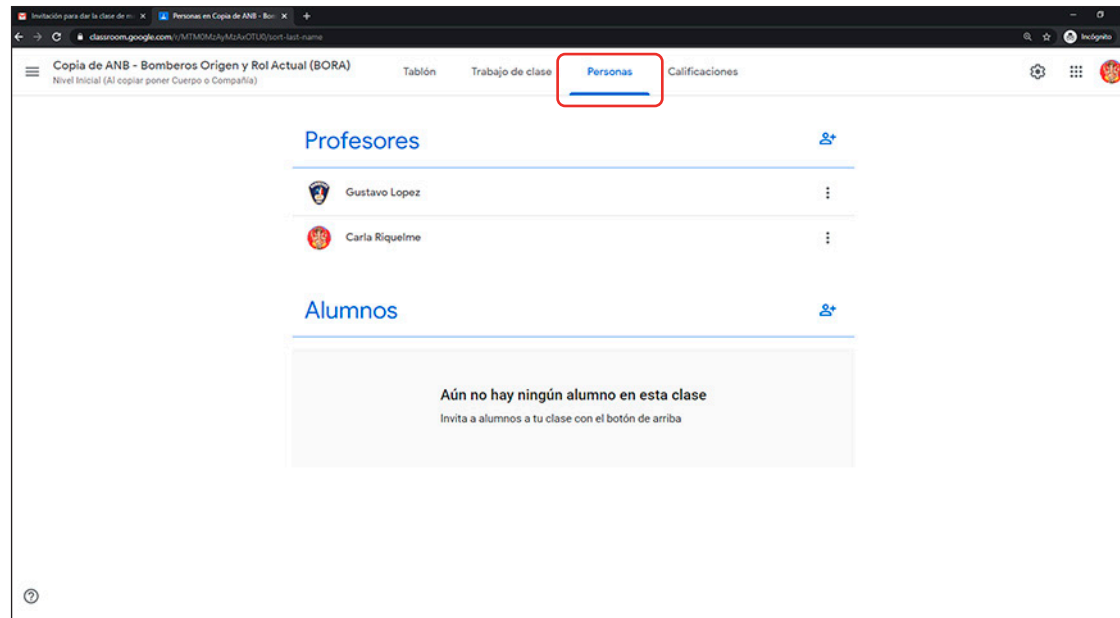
Invitación para dar la clase de m ×
Personas en Copia de ANB - Bom ×
+

classroom.google.com/c/MTM0MzAyMzAxOTU0/sort-last-name

Incógnito

Copia de ANB - Bomberos Origen y Rol Actual (BORA)
Nivel Inicial (Al copiar poner Cuerpo o Compañía)

Tablón
Trabajo de clase
Personas
Calificaciones

Profesores

Gustavo Lopez

Carla Riquelme

Alumnos

Aún no hay ningún alumno en esta clase
Invita a alumnos a tu clase con el botón de arriba